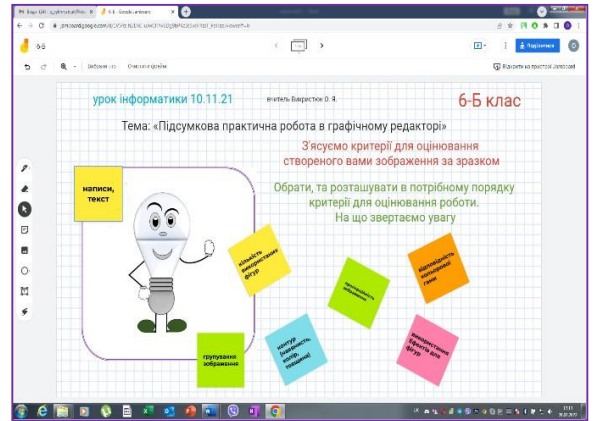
6-Б

урок інформатики 10.11.21

вчитель Бакрістюк О. Я.

6-Б клас

Тема: «Підсумкова практична робота в графічному редакторі»

З'ясуємо критерії для оцінювання створеного вами зображення за зразком

Обрати, та розташувати в потрібному порядку критерії для оцінювання роботи. На що звертаємо увагу

написи, текст

кількість використаних фігур

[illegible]

відповідність кольорової гами

групування зображення

контур (наявність, колір, товщина)

використання ефектів для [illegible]

Подільтися

Відкрити на пристрої Jamboard